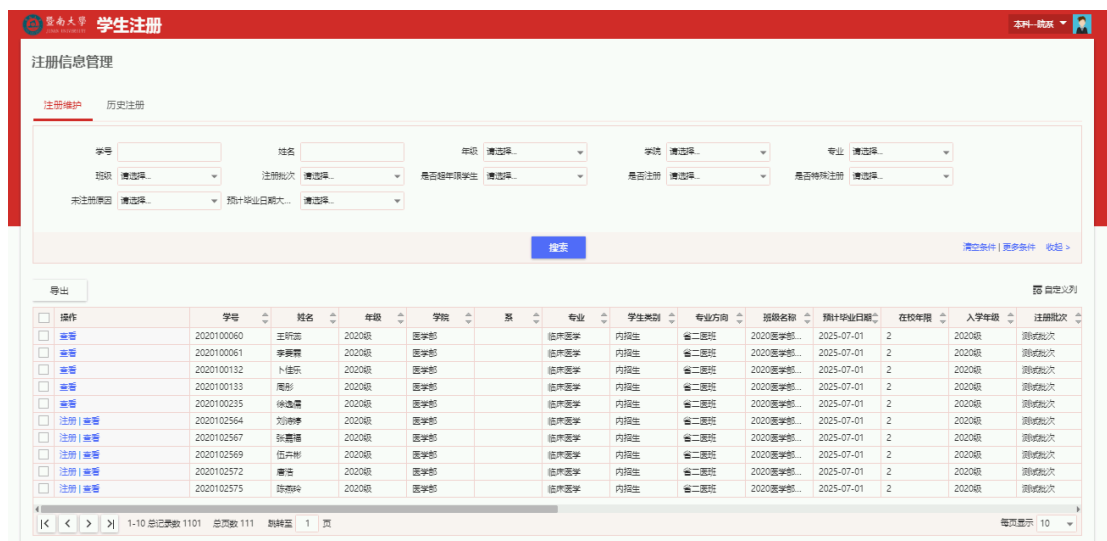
暨南大学 学生注册

本科--教务

注册信息管理

注册维护 历史注册

学号 姓名 年级 请选择... 学院 请选择... 专业 请选择...
班级 请选择... 注册批次 请选择... 是否超年限学生 请选择... 是否注册 请选择... 是否特殊注册 请选择...
未注册原因 请选择... 预计毕业日期大... 请选择...

搜索

清空条件 | 更多条件 收起 >

导出

自定义列

| 操作 | 学号 | 姓名 | 年级 | 学院 | 系 | 专业 | 学生类别 | 专业方向 | 班级名称 | 预计毕业日期 | 在校年限 | 入学年级 | 注册批次 |
|---|---|---|---|---|---|---|---|---|---|---|---|---|---|
| 查看 | 2020100060 | 王昕澄 | 2020级 | 医学部 | | 临床医学 | 内招生 | 省二医班 | 2020医学部... | 2025-07-01 | 2 | 2020级 | 测试批次 |
| 查看 | 2020100061 | 李雯霖 | 2020级 | 医学部 | | 临床医学 | 内招生 | 省二医班 | 2020医学部... | 2025-07-01 | 2 | 2020级 | 测试批次 |
| 查看 | 2020100132 | 卜佳乐 | 2020级 | 医学部 | | 临床医学 | 内招生 | 省二医班 | 2020医学部... | 2025-07-01 | 2 | 2020级 | 测试批次 |
| 查看 | 2020100133 | 周彤 | 2020级 | 医学部 | | 临床医学 | 内招生 | 省二医班 | 2020医学部... | 2025-07-01 | 2 | 2020级 | 测试批次 |
| 查看 | 2020100235 | 徐逸瑂 | 2020级 | 医学部 | | 临床医学 | 内招生 | 省二医班 | 2020医学部... | 2025-07-01 | 2 | 2020级 | 测试批次 |
| 注册 \| 查看 | 2020102564 | 刘洧婷 | 2020级 | 医学部 | | 临床医学 | 内招生 | 省二医班 | 2020医学部... | 2025-07-01 | 2 | 2020级 | 测试批次 |
| 注册 \| 查看 | 2020102567 | 张嘉禧 | 2020级 | 医学部 | | 临床医学 | 内招生 | 省二医班 | 2020医学部... | 2025-07-01 | 2 | 2020级 | 测试批次 |
| 注册 \| 查看 | 2020102569 | 伍卉彬 | 2020级 | 医学部 | | 临床医学 | 内招生 | 省二医班 | 2020医学部... | 2025-07-01 | 2 | 2020级 | 测试批次 |
| 注册 \| 查看 | 2020102572 | 唐浩 | 2020级 | 医学部 | | 临床医学 | 内招生 | 省二医班 | 2020医学部... | 2025-07-01 | 2 | 2020级 | 测试批次 |
| 注册 \| 查看 | 2020102575 | 陈燕羚 | 2020级 | 医学部 | | 临床医学 | 内招生 | 省二医班 | 2020医学部... | 2025-07-01 | 2 | 2020级 | 测试批次 |

1-10 总记录数 1101 总页数 111 跳转至 1 页

每页显示 10